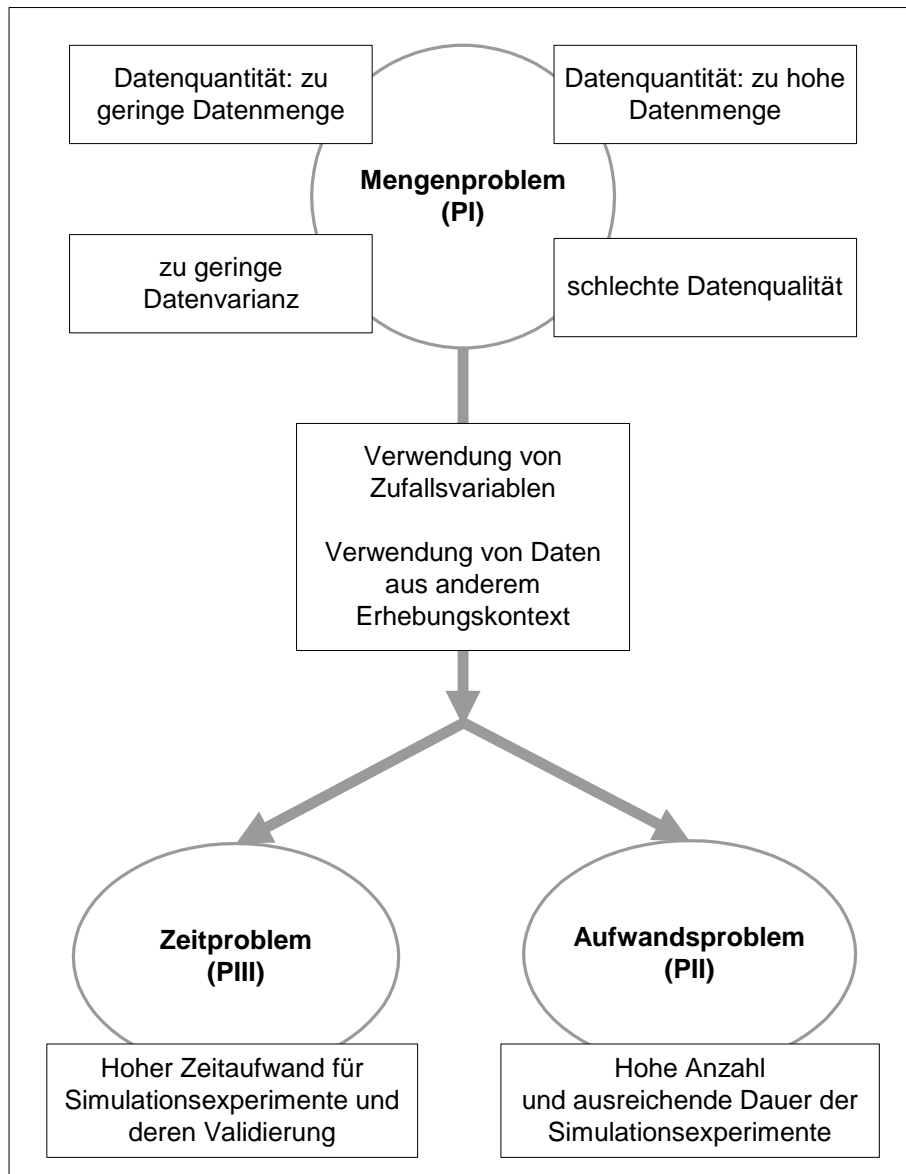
Datenquantität: zu geringe Datenmenge

Datenquantität: zu hohe Datenmenge

Mengenproblem (PI)

zu geringe Datenvarianz

schlechte Datenqualität

Verwendung von Zufallsvariablen

Verwendung von Daten aus anderem Erhebungskontext

Zeitproblem (PIII)

Aufwandsproblem (PII)

Hoher Zeitaufwand für Simulationsexperimente und deren Validierung

Hohe Anzahl und ausreichende Dauer der Simulationsexperimente